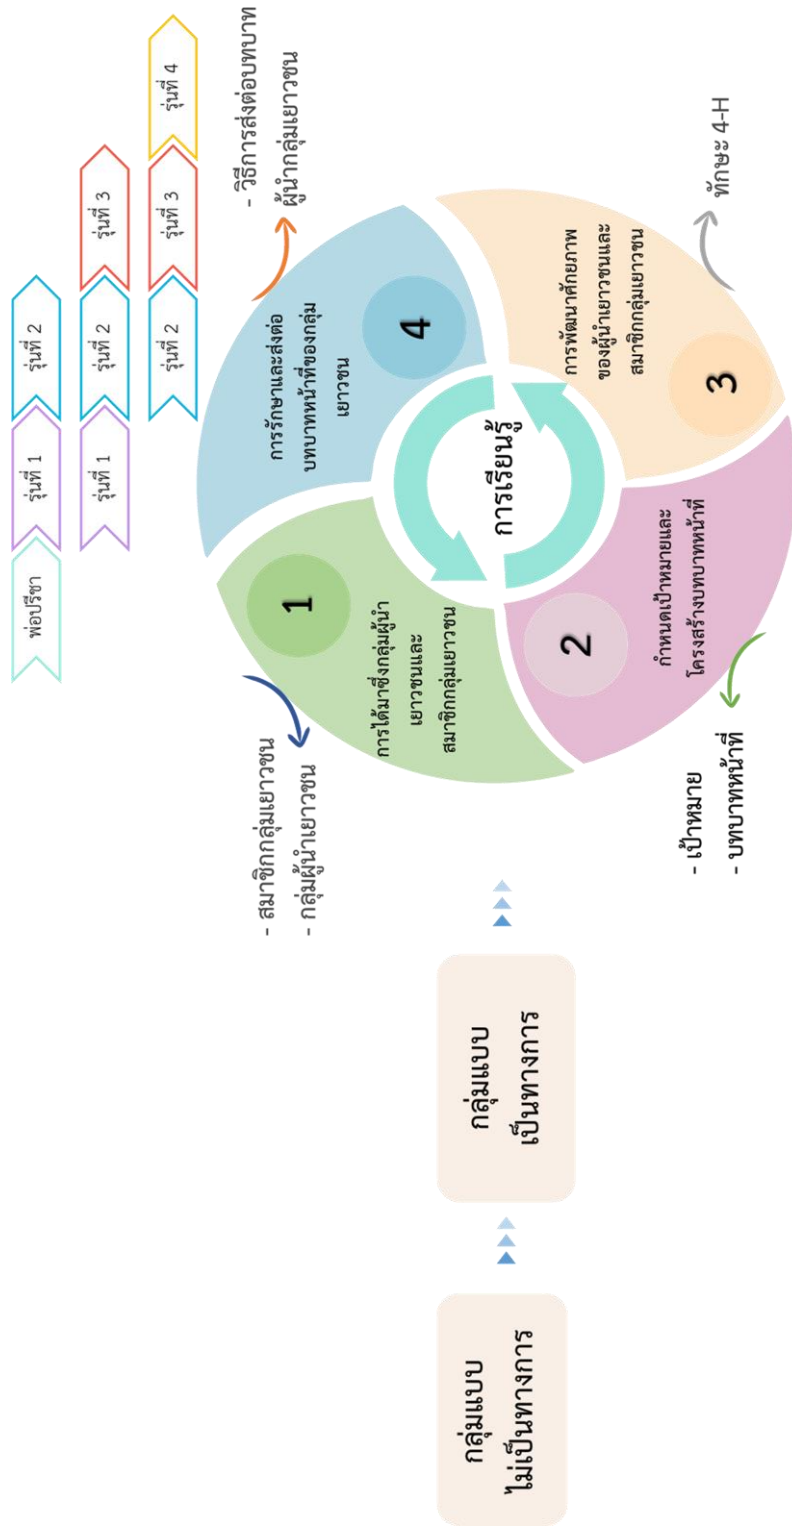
กลุ่มแบบไม่เป็นทางการ

กลุ่มแบบเป็นทางการ

- สมาชิกกลุ่มเยาวชน
- กลุ่มผู้นำเยาวชน

1
การได้มาซึ่งกลุ่มผู้นำเยาวชนและสมาชิกกลุ่มเยาวชน

2
กำหนดเป้าหมายและโครงสร้างบทบาทหน้าที่

- เป้าหมาย
- บทบาทหน้าที่

การเรียนรู้

3
การพัฒนาศักยภาพของผู้นำเยาวชนและสมาชิกกลุ่มเยาวชน

ทักษะ 4-H

4
การรักษาและส่งต่อบทบาทหน้าที่ของกลุ่มเยาวชน

- วิธีการส่งต่อบทบาทผู้นำกลุ่มเยาวชน

พ่อปรีชา

รุ่นที่ 1 | รุ่นที่ 2

รุ่นที่ 1 | รุ่นที่ 2 | รุ่นที่ 3

รุ่นที่ 2 | รุ่นที่ 3 | รุ่นที่ 4